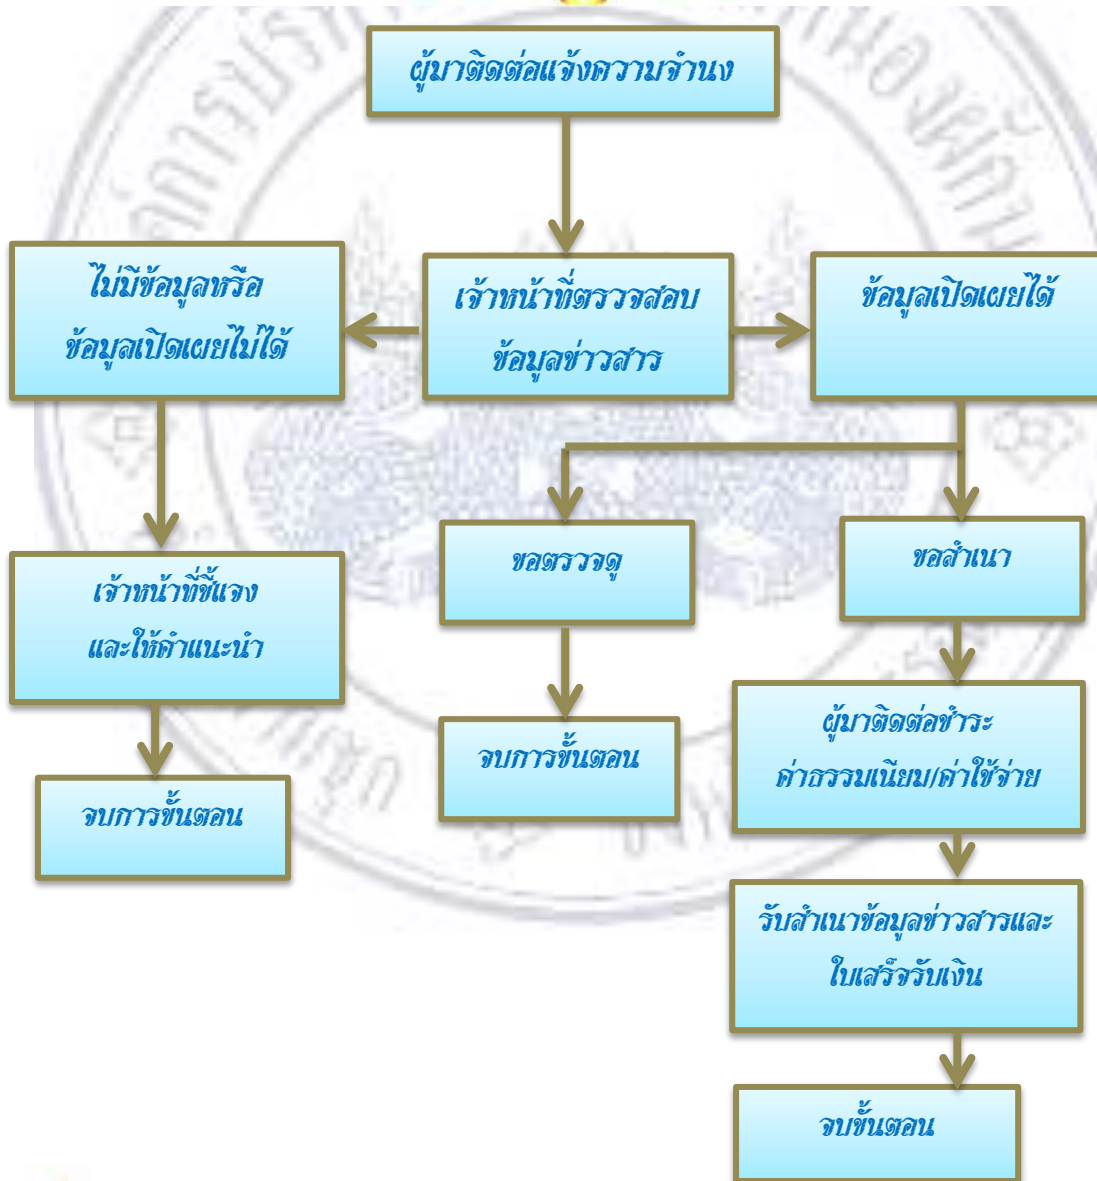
ผู้มาติดต่อแจ้งความจำนง

ไม่มีข้อมูลหรือ ข้อมูลเปิดเผยไม่ได้

เจ้าหน้าที่ตรวจสอบ ข้อมูลข่าวสาร

ข้อมูลเปิดเผยได้

เจ้าหน้าที่ชี้แจง และให้คำแนะนำ

ขอตรวจดู

ขอสำเนา

จบการขั้นตอน

จบการขั้นตอน

ผู้มาติดต่อชำระ ค่าธรรมเนียม/ค่าใช้จ่าย

รับสำเนาข้อมูลข่าวสารและ ใบเสร็จรับเงิน

จบขั้นตอน